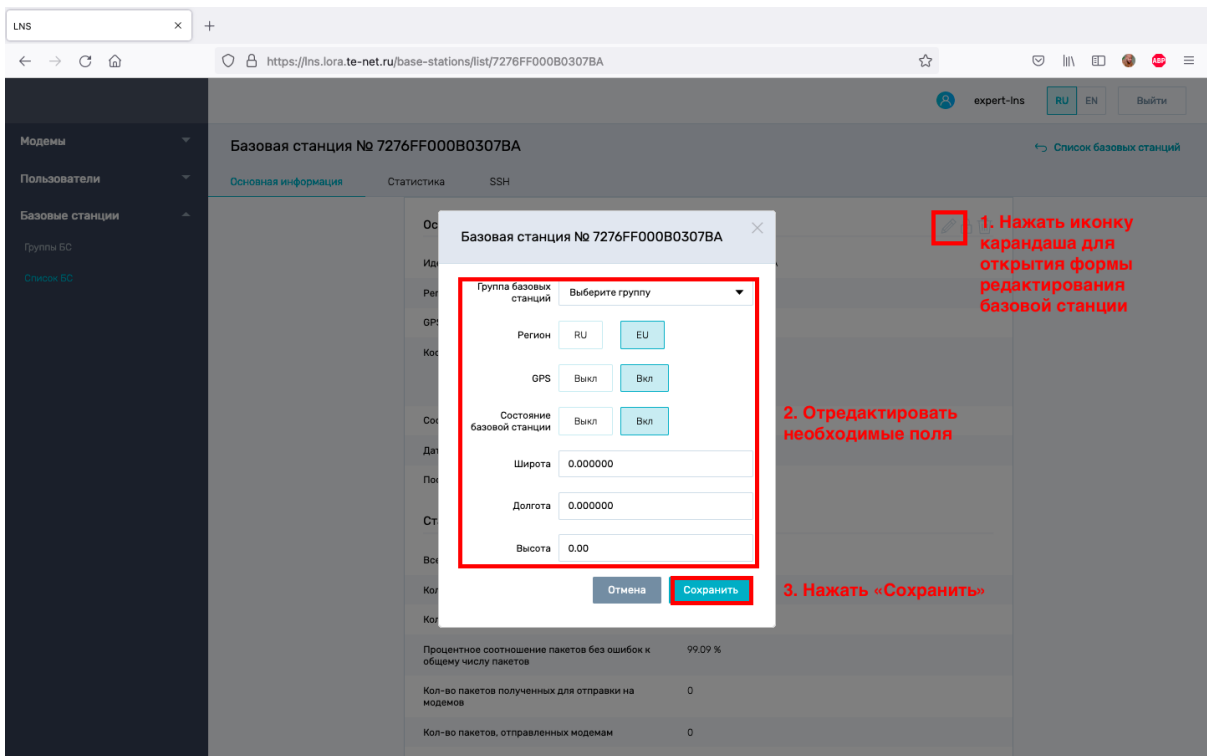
LNS

https://lns.lora.te-net.ru/base-stations/list/7276FF000B0307BA

expert-lns RU EN Выйти

Модемы
Пользователи
Базовые станции
Группы БС
Список БС

Базовая станция № 7276FF000B0307BA

Список базовых станций

Основная информация Статистика SSH

Ос
Иде
Рег
GPS
Ко
Сос
Дат
Пос
Ст
Все
Кол
Кол

Базовая станция № 7276FF000B0307BA

Группа базовых станций Выберите группу

Регион RU EU

GPS Выкл Вкл

Состояние базовой станции Выкл Вкл

Широта 0.000000

Долгота 0.000000

Высота 0.00

Отмена Сохранить

1. Нажать иконку карандаша для открытия формы редактирования базовой станции

2. Отредактировать необходимые поля

3. Нажать «Сохранить»

Процентное соотношение пакетов без ошибок к общему числу пакетов 99.09 %

Кол-во пакетов полученных для отправки на модемов 0

Кол-во пакетов, отправленных модемам 0